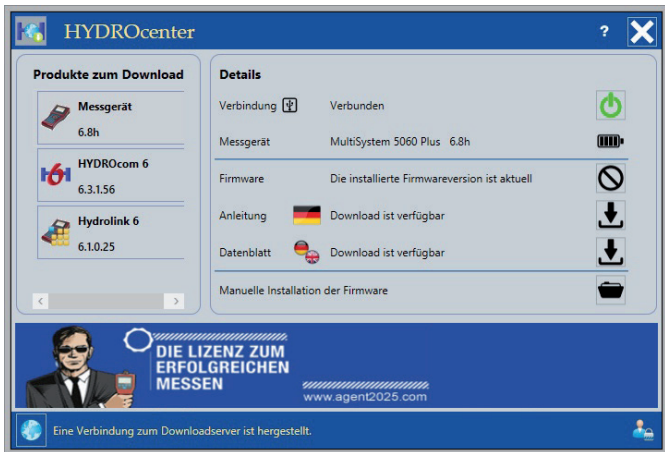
HYDROcenter

?

Produkte zum Download

Messgerät
6.8h

HYDROcom 6
6.3.1.56

Hydrolink 6
6.1.0.25

Details

Verbindung Verbunden

Messgerät MultiSystem 5060 Plus 6.8h

Firmware Die installierte Firmwareversion ist aktuell

Anleitung Download ist verfügbar

Datenblatt Download ist verfügbar

Manuelle Installation der Firmware

DIE LIZENZ ZUM ERFOLGREICHEN MESSEN

www.agent2025.com

Eine Verbindung zum Downloadserver ist hergestellt.